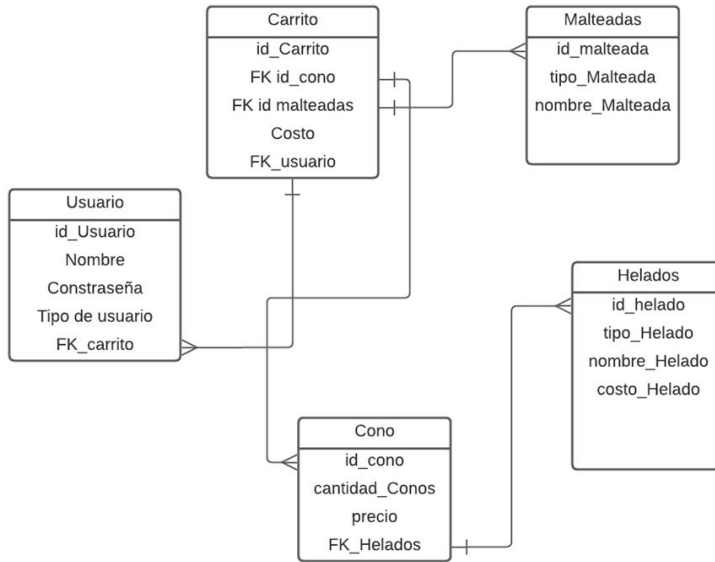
Carrito
id_Carrito
FK id_cono
FK id malteadas
Costo
FK_usuario

Malteadas
id_malteada
tipo_Malteada
nombre_Malteada

Usuario
id_Usuario
Nombre
Constraseña
Tipo de usuario
FK_carrito

Helados
id_helado
tipo_Helado
nombre_Helado
costo_Helado

Cono
id_cono
cantidad_Conos
precio
FK_Helados